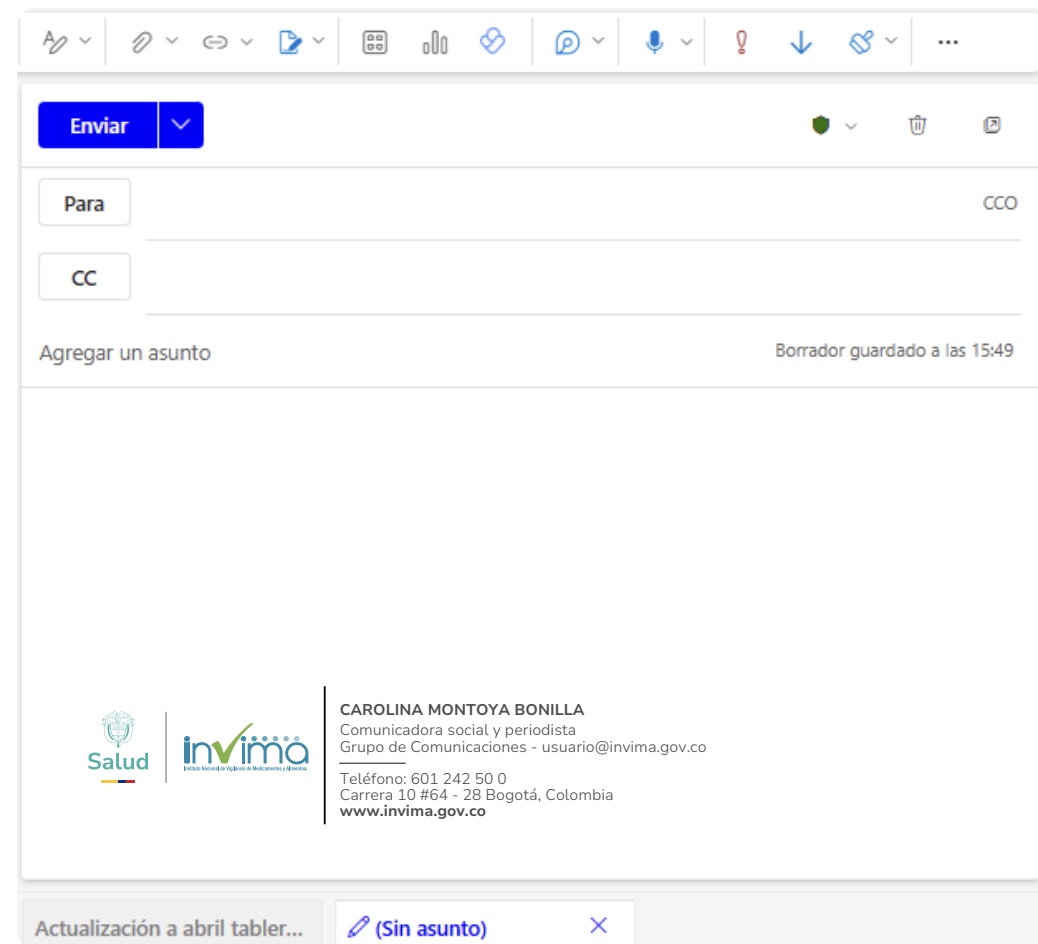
Enviar

Para

CCO

CC

Agregar un asunto

Borrador guardado a las 15:49

Salud

invima

Instituto Nacional de Vigilancia de Medicamentos y Alimentos

CAROLINA MONTOYA BONILLA
Comunicadora social y periodista
Grupo de Comunicaciones - usuario@invima.gov.co

Teléfono: 601 242 50 0
Carrera 10 #64 - 28 Bogotá, Colombia
www.invima.gov.co

Actualización a abril tabler...

(Sin asunto)